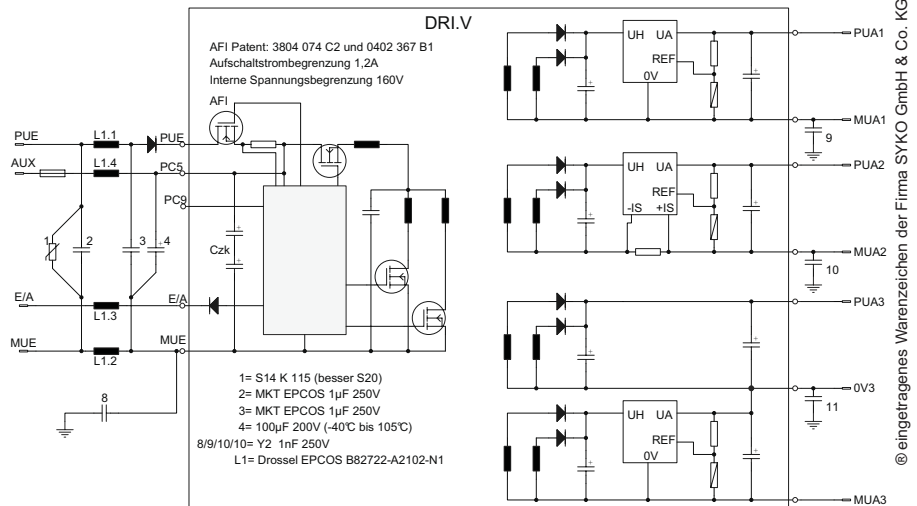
DRI.V

AFI Patent: 3804 074 C2 und 0402 367 B1
Aufschaltstrombegrenzung 1,2A
Interne Spannungsbegrenzung 160V

AFI

PUE
L1.1
PUE
AUX
L1.4
PC5
PC9
1
2
3
4
Czk
E/A
L1.3
E/A
MUE
L1.2
MUE
8

UH UA
REF
0V

UH UA
REF
-IS +IS

UH UA
REF
0V

PUA1
MUA1
9
PUA2
MUA2
10
PUA3
0V3
11
MUA3

1= S14 K 115 (besser S20)
2= MKT EPCOS 1µF 250V
3= MKT EPCOS 1µF 250V
4= 100µF 200V (-40℃ bis 105℃)
8/9/10/10= Y2 1nF 250V
L1= Drossel EPCOS B82722-A2102-N1

® eingetragenes Warenzeichen der Firma SYKO GmbH & Co. KG